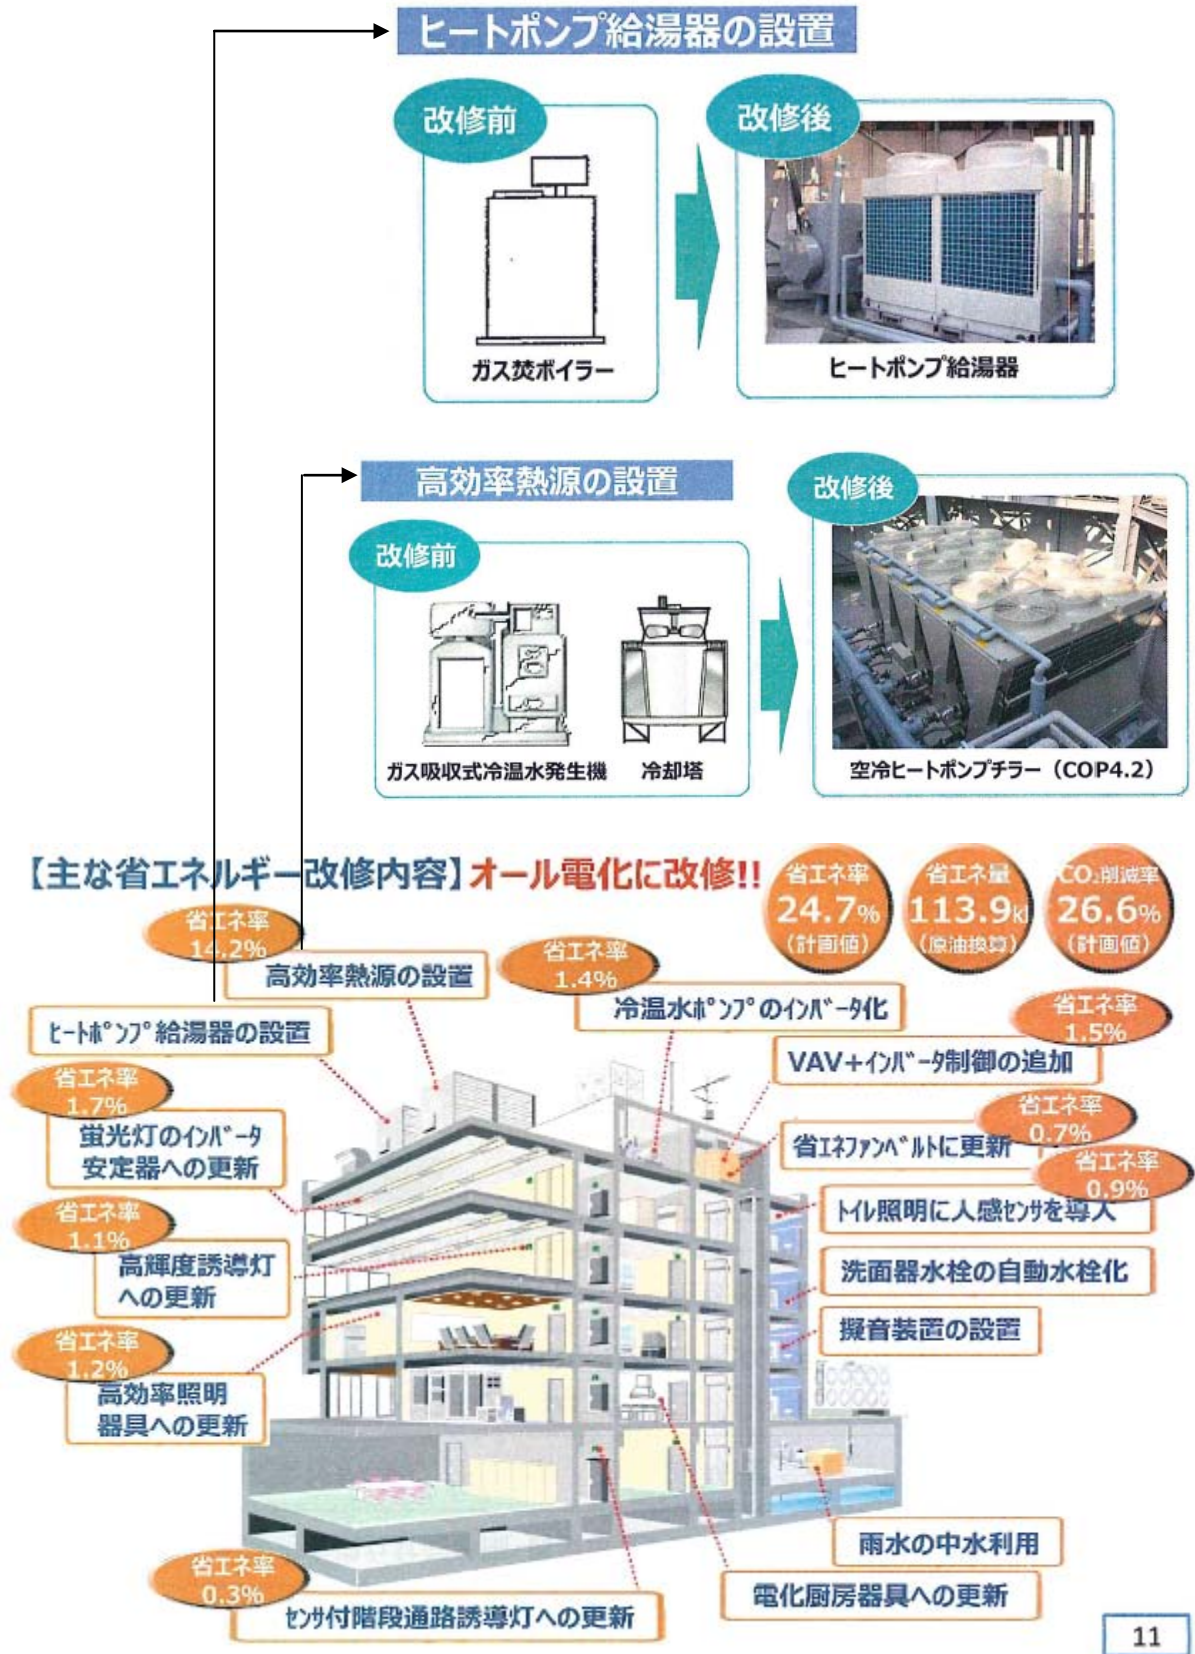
ヒートポンプ給湯器の設置

改修前

ガス焚ボイラー

改修後

ヒートポンプ給湯器

高効率熱源の設置

改修前

ガス吸収式冷温水発生機

冷却塔

改修後

空冷ヒートポンプチラー（COP4.2）

【主な省エネルギー改修内容】オール電化に改修!!

省エネ率
24.7%
（計画値）

省エネ量
113.9kl
（原油換算）

$CO_2$削減率
26.6%
（計画値）

省エネ率
14.2%
高効率熱源の設置

ﾋｰﾄﾎﾟﾝﾌﾟ給湯器の設置

省エネ率
1.4%
冷温水ﾎﾟﾝﾌﾟのｲﾝﾊﾞｰﾀ化

省エネ率
1.5%
VAV+ｲﾝﾊﾞｰﾀ制御の追加

省エネ率
1.7%
蛍光灯のｲﾝﾊﾞｰﾀ安定器への更新

省エネ率
0.7%
省ｴﾈﾌｧﾝﾍﾞﾙﾄに更新

省エネ率
0.9%
ﾄｲﾚ照明に人感ｾﾝｻを導入

省エネ率
1.1%
高輝度誘導灯への更新

洗面器水栓の自動水栓化

擬音装置の設置

省エネ率
1.2%
高効率照明器具への更新

雨水の中水利用

電化厨房器具への更新

省エネ率
0.3%
ｾﾝｻ付階段通路誘導灯への更新

11